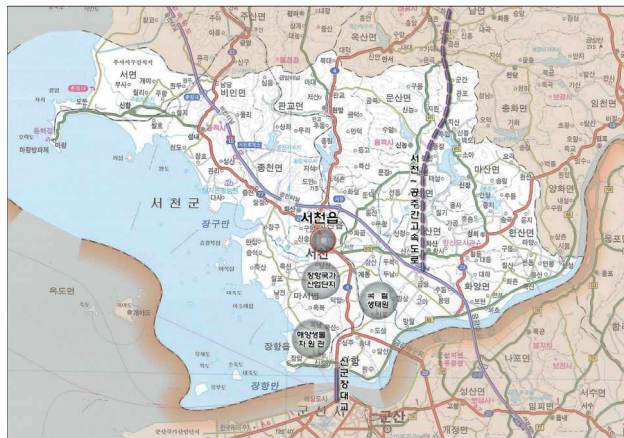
주산면
남면
문산면
서면
비인면
판교면
문산면
종천면
마산면
서천군
장구만
서천읍
서천
장항국가산업단지
마서면
국립생태원
한산면
화양면
해양생물자원관
장항읍
장항만
서천~공주간고속도로
서천군장대교
군산
유도면
홍산면
임천면
양화면
세도면
나포면
성산면
임피면
서수면
개정면